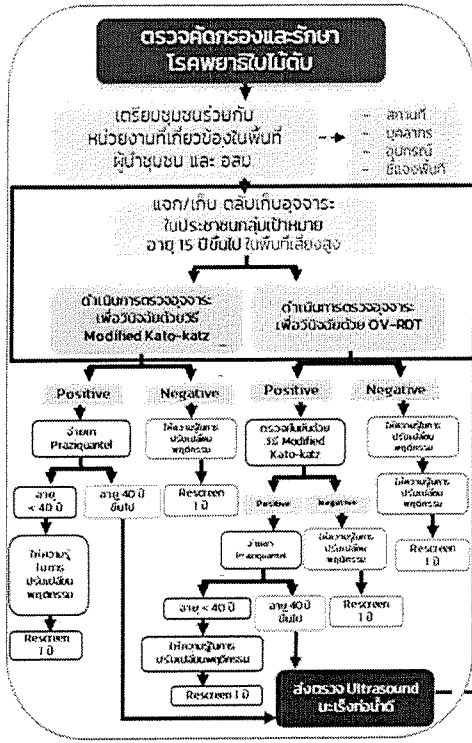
ตรวจคัดกรองและรักษา โรคพยาธิใบไม้ตับ

เตรียมชุมชนร่วมกัน หน่วยงานที่เกี่ยวข้องในพื้นที่ ผู้นำชุมชน และ อสม

- สถานที่
- บุคลากร
- อุปกรณ์
- ชี้แจงพื้นที่

แจก/เก็บ ตลับเก็บอุจจาระ ในประชาชนกลุ่มเป้าหมาย อายุ 15 ปีขึ้นไป ในพื้นที่เสี่ยงสูง

ดำเนินการตรวจอุจจาระ เพื่อวินิจฉัยด้วยวิธี Modified Kato-katz

ดำเนินการตรวจอุจจาระ เพื่อวินิจฉัยด้วย OV-RDT

Positive

จ่ายยา Praziquantel

อายุ < 40 ปี

อายุ 40 ปี ขึ้นไป

ให้ความรู้ ในการ ปรับเปลี่ยน พฤติกรรม

Rescreen 1 ปี

Negative

ให้ความรู้ในการ ปรับเปลี่ยน พฤติกรรม

Rescreen 1 ปี

Positive

ตรวจยืนยันด้วย วิธี Modified Kato-katz

Positive

Negative

จ่ายยา Praziquantel

ให้ความรู้ในการ ปรับเปลี่ยน พฤติกรรม

Rescreen 1 ปี

อายุ < 40 ปี

อายุ 40 ปี ขึ้นไป

ให้ความรู้ในการ ปรับเปลี่ยนพฤติกรรม

Rescreen 1 ปี

Negative

ให้ความรู้ในการ ปรับเปลี่ยน พฤติกรรม

ให้ความรู้ในการ ปรับเปลี่ยน พฤติกรรม

Rescreen 1 ปี

ส่งตรวจ Ultrasound มะเร็งท่อน้ำดี